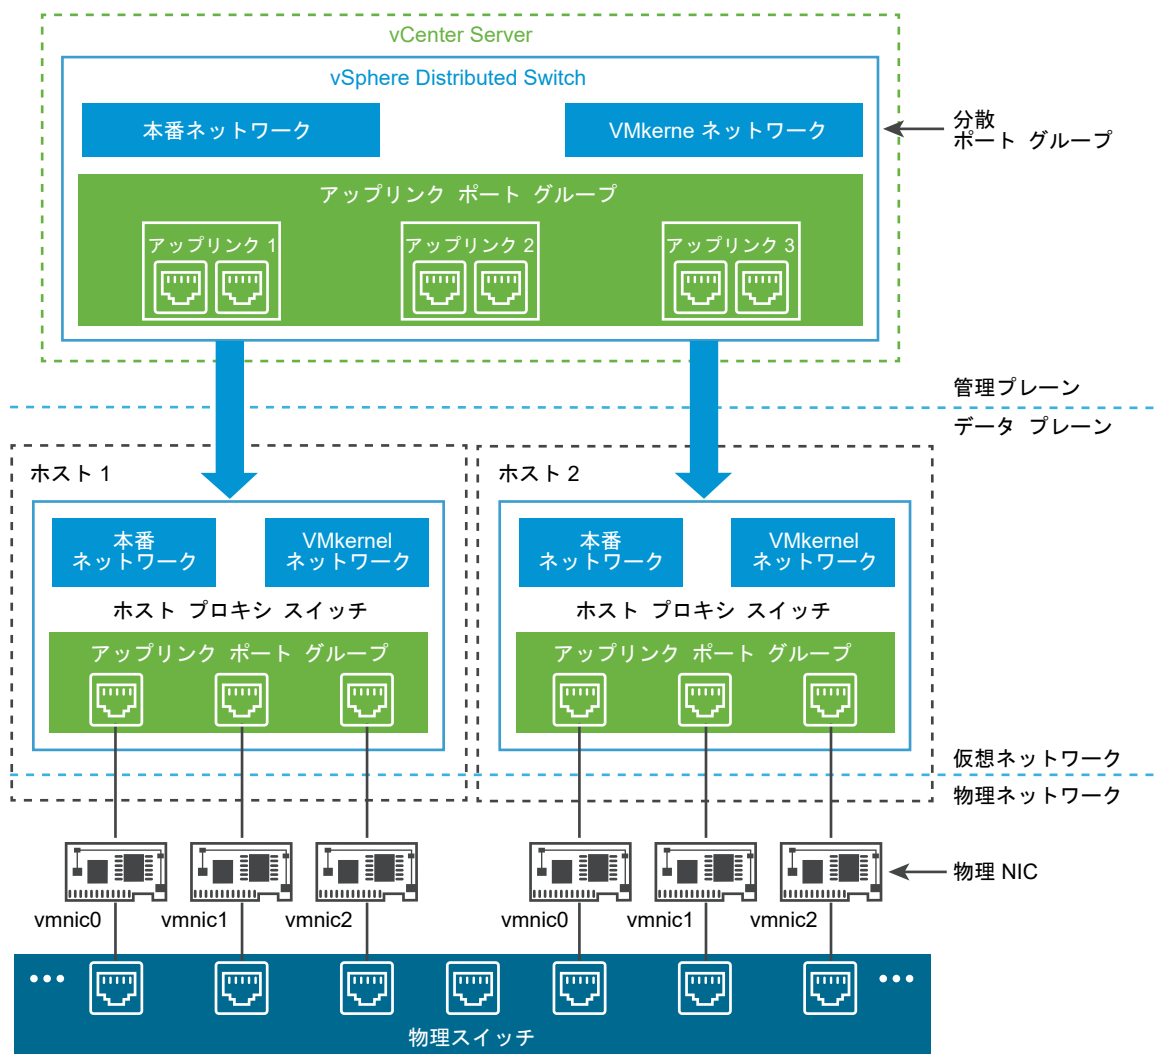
vCenter Server

vSphere Distributed Switch

本番ネットワーク

VMkerne ネットワーク

分散
ポート グループ

アップリンク ポート グループ

アップリンク 1

アップリンク 2

アップリンク 3

管理プレーン

データ プレーン

ホスト 1

本番
ネットワーク

VMkernel
ネットワーク

ホスト プロキシ スイッチ

アップリンク ポート グループ

ホスト 2

本番
ネットワーク

VMkernel
ネットワーク

ホスト プロキシ スイッチ

アップリンク ポート グループ

仮想ネットワーク

物理ネットワーク

物理 NIC

vmnic0

vmnic1

vmnic2

vmnic0

vmnic1

vmnic2

物理スイッチ